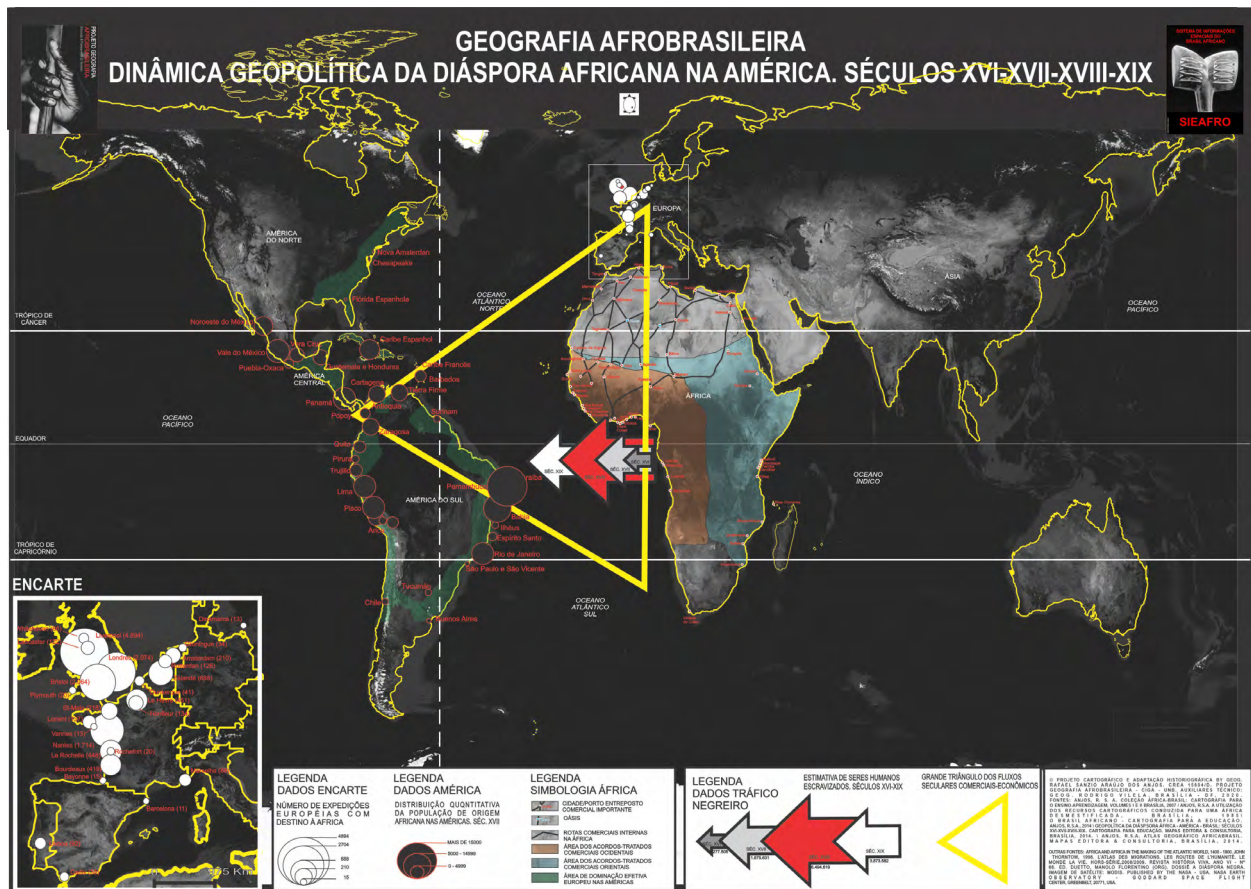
GEOGRAFIA AFROBRASILEIRA
DINÂMICA GEOPOLÍTICA DA DIÁSPORA AFRICANA NA AMÉRICA. SÉCULOS XVI-XVII-XVIII-XIX

PROJETO GEOGRAFIA

SISTEMA DE INFORMAÇÕES E EDUCAÇÃO BRASIL AFRICANO
SIEAFRO

EUROPA
AMÉRICA DO NORTE
ÁSIA
OCEANO ATLÂNTICO NORTE
OCEANO PACÍFICO
TRÓPICO DE CÂNCER
Nova Amsterdam
Chesapeake
Flórida Espanhola
Noroeste do México
Caribe Espanhol
Vera Cruz
Vale do México
Puebla-Oaxaca
AMÉRICA CENTRAL
Guatemala e Honduras
Guiana Francesa
Barbados
Cartagena
Terra Firme
Panamá
Popayan
Antioquia
Suriname
Choco
Barbacoas
OCEANO PACÍFICO
EQUADOR
ÁFRICA
Quito
Piura
Trujillo
Lima
Pisco
Arica
AMÉRICA DO SUL
Pernambuco
Paraíba
Bahia
Ilhéus
Espírito Santo
Rio de Janeiro
São Paulo e São Vicente
Tucumán
Chile
Buenos Aires
SÉC. XIX
SÉC. XVIII
SÉC. XVII
OCEANO ÍNDICO
TRÓPICO DE CAPRICÓRNIO
OCEANO ATLÂNTICO SUL

ENCARTE
Liverpool (4.894)
Lancaster
Londres (2.704)
Bristol (2.064)
Plymouth
Hamburgo
Amsterdam (210)
Vlissingen (128)
Zelanda (688)
Dinamarca
Saint-Malo
Dunkerque
Lorient
Vannes
Nantes (1.714)
La Rochelle (444)
Rochefort (20)
Bordeaux (419)
Bayonne (15)
Marseille
Barcelona (11)
385 Km

LEGENDA DADOS ENCARTE
NÚMERO DE EXPEDIÇÕES EUROPÉIAS COM DESTINO À ÁFRICA
4894
2704
888
210
15

LEGENDA DADOS AMÉRICA
DISTRIBUIÇÃO QUANTITATIVA DA POPULAÇÃO DE ORIGEM AFRICANA NAS AMÉRICAS. SÉC. XVII
MAIS DE 18000
5000 - 16999
0 - 4999

LEGENDA SIMBOLOGIA ÁFRICA
CIDADE/PORTO ENTREPOSTO COMERCIAL IMPORTANTE
OÁSIS
ROTAS COMERCIAIS INTERNAS NA ÁFRICA
ÁREA DOS ACORDOS-TRATADOS COMERCIAIS OCIDENTAIS
ÁREA DOS ACORDOS-TRATADOS COMERCIAIS ORIENTAIS
ÁREA DE DOMINAÇÃO EFETIVA EUROPEU NAS AMÉRICAS

LEGENDA DADOS TRÁFICO NEGREIRO
ESTIMATIVA DE SERES HUMANOS ESCRAVIZADOS. SÉCULOS XVI-XIX
SÉC. XVI 277.506
SÉC. XVII 1.875.631
SÉC. XVIII 6.494.619
SÉC. XIX 3.873.582

GRANDE TRIÂNGULO DOS FLUXOS SECULARES COMERCIAIS-ECONÔMICOS

© PROJETO CARTOGRÁFICO E ADAPTAÇÃO HISTORIOGRÁFICA BY GEOG. RAFAEL SANZIO ARAÚJO DOS ANJOS. CREA 15604/D. PROJETO GEOGRAFIA AFROBRASILEIRA - CIGA - UNB. AUXILIARES TÉCNICOS: GEOG. RODRIGO VILELA. BRASÍLIA - DF, 2020. FONTES: ANJOS, R. S. A. COLEÇÃO ÁFRICA-BRASIL: CARTOGRAFIA PARA O ENSINO-APRENDIZAGEM. VOLUMES I E II BRASÍLIA, 2007 / ANJOS, R.S.A. A UTILIZAÇÃO DOS RECURSOS CARTOGRÁFICOS CONDUZIDA PARA UMA ÁFRICA DESMISTIFICADA. BRASÍLIA, 1989. O BRASIL AFRICANO - CARTOGRAFIA PARA A EDUCAÇÃO. ANJOS, R.S.A. 2014 / GEOPOLÍTICA DA DIÁSPORA AFRICA - AMÉRICA - BRASIL. SÉCULOS XVI-XVII-XVIII-XIX. CARTOGRAFIA PARA EDUCAÇÃO. MAPAS EDITORA & CONSULTORIA. BRASÍLIA, 2014. / ANJOS, R.S.A. ATLAS GEOGRÁFICO AFRICABRASIL. MAPAS EDITORA & CONSULTORIA, BRASÍLIA, 2016.
OUTRAS FONTES: AFRICA AND AFRICA IN THE MAKING OF THE ATLANTIC WORLD, 1400 - 1800. JOHN THORNTON, 1998. L'ATLAS DES MIGRATIONS. LES ROUTES DE L'HUMANITÉ. LE MONDE LA VIE, HORS-SÉRIE 2008/2009. REVISTA HISTÓRIA VIVA, ANO VI - Nº 66. ED. DUETTO, MANOLO FLORENTINO (ORG). DOSSIÊ A DIÁSPORA NEGRA. IMAGEM DE SATÉLITE: MODIS. PUBLISHED BY THE NASA - USA. NASA EARTH OBSERVATORY GODDARD SPACE FLIGHT CENTER, GREENBELT, 20771, USA.